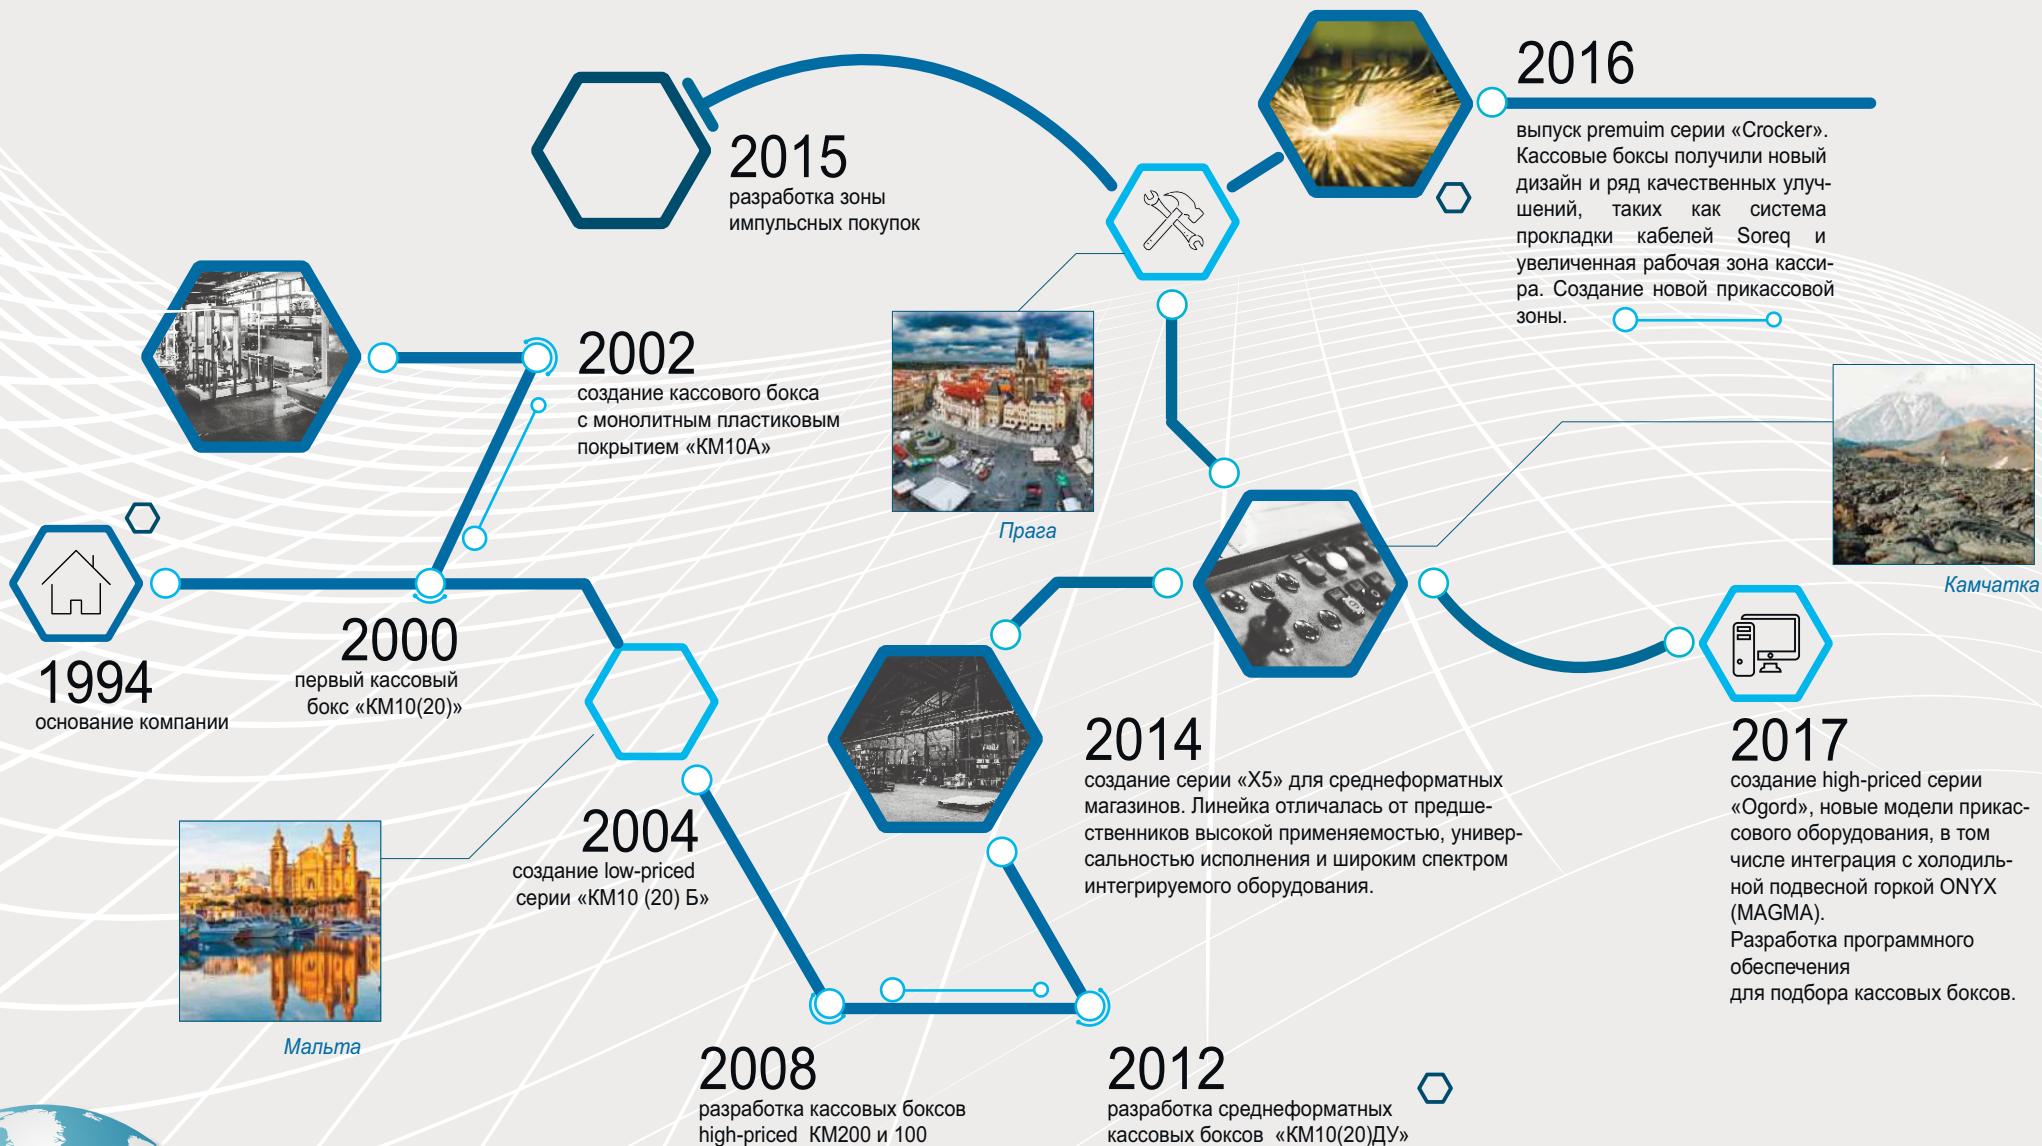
2015
разработка зоны импульсных покупок

2016
выпуск premuim серии «Crocker». Кассовые боксы получили новый дизайн и ряд качественных улучшений, таких как система прокладки кабелей Soreq и увеличенная рабочая зона кассира. Создание новой прикассовой зоны.

2002
создание кассового бокса с монолитным пластиковым покрытием «КМ10А»

Прага

Камчатка

1994
основание компании

2000
первый кассовый бокс «КМ10(20)»

2014
создание серии «Х5» для среднеформатных магазинов. Линейка отличалась от предшественников высокой применяемостью, универсальностью исполнения и широким спектром интегрируемого оборудования.

2017
создание high-priced серии «Ogord», новые модели прикассового оборудования, в том числе интеграция с холодильной подвесной горкой ONYX (MAGMA).
Разработка программного обеспечения
для подбора кассовых боксов.

2004
создание low-priced серии «КМ10 (20) Б»

Мальта

2008
разработка кассовых боксов high-priced КМ200 и 100

2012
разработка среднеформатных кассовых боксов «КМ10(20)ДУ»